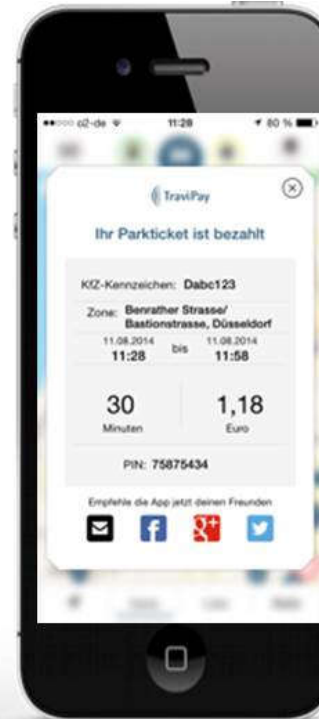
●●○○○ o2-de 11:28 80 %

TraviPay

Ihr Parkticket ist bezahlt

KfZ-Kennzeichen: Dabc123

Zone: Benrather Strasse/ Bastionstrasse, Düsseldorf

11.08.2014 11:28 bis 11.08.2014 11:58

30 Minuten

1,18 Euro

PIN: 75875434

Empfehle die App jetzt deinen Freunden